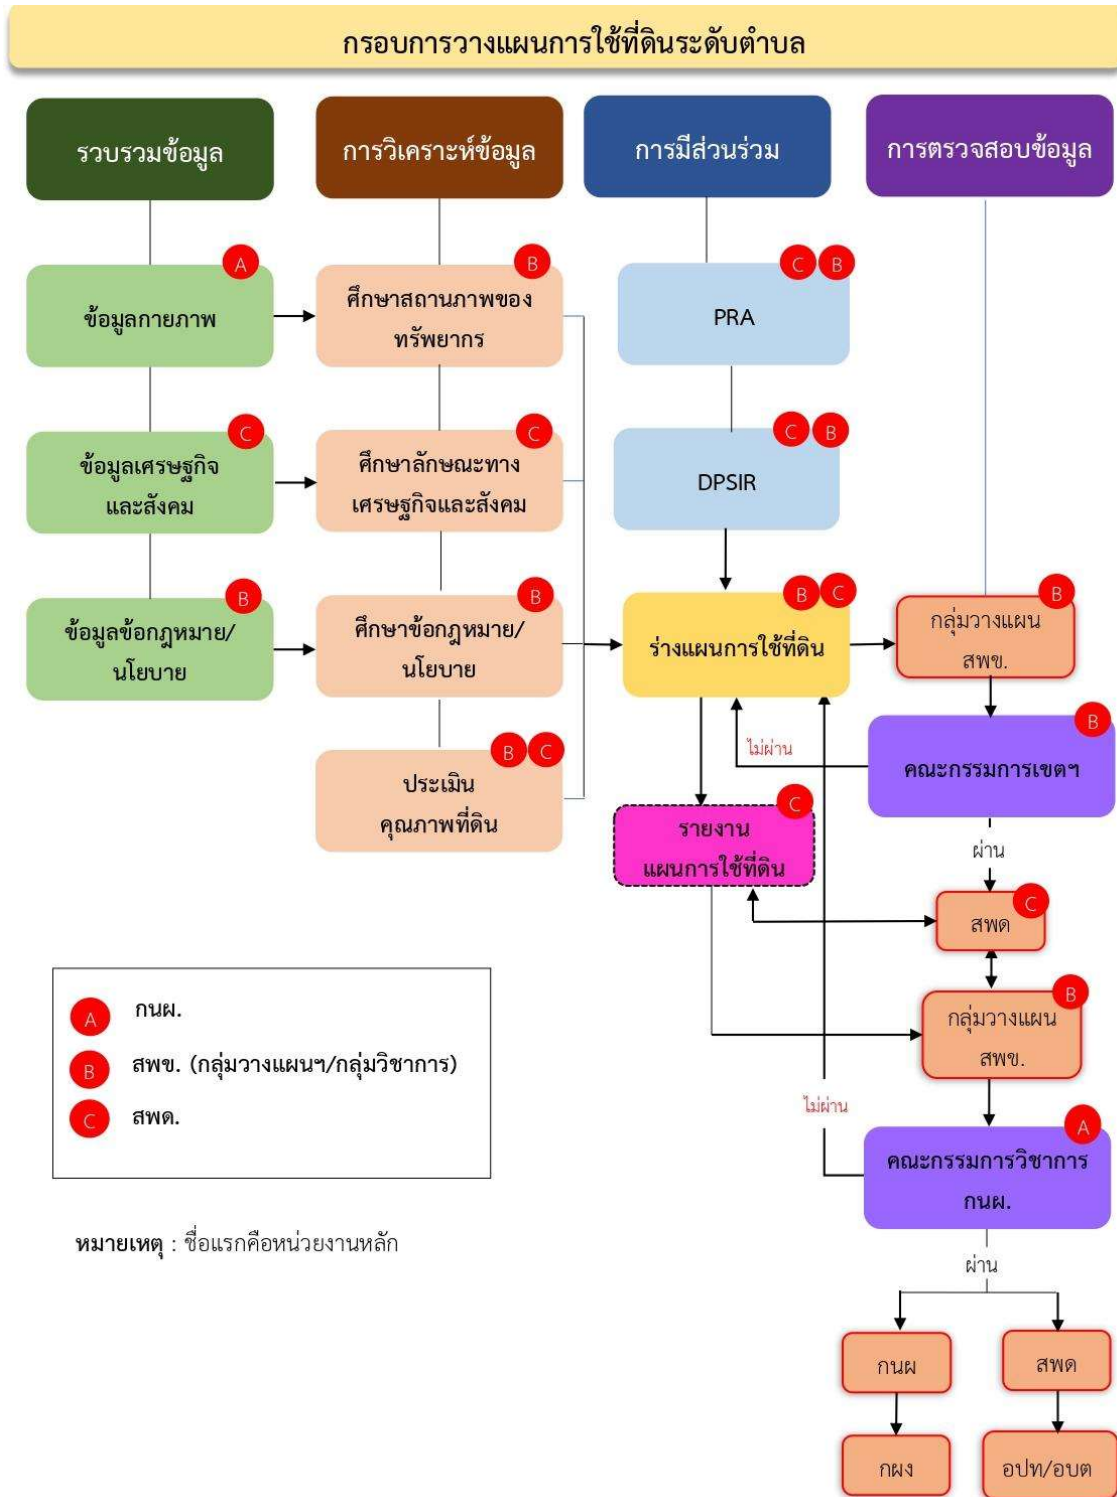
กรอบการวางแผนการใช้ที่ดินระดับตำบล

รวบรวมข้อมูล

การวิเคราะห์ข้อมูล

การมีส่วนร่วม

การตรวจสอบข้อมูล

A ข้อมูลกายภาพ

B ศึกษาสถานภาพของทรัพยากร

C B PRA

C ข้อมูลเศรษฐกิจและสังคม

C ศึกษาลักษณะทางเศรษฐกิจและสังคม

C B DPSIR

B ข้อมูลข้อกฎหมาย/นโยบาย

B ศึกษาข้อกฎหมาย/นโยบาย

B C ร่างแผนการใช้ที่ดิน

B กลุ่มวางแผน สพข.

B C ประเมินคุณภาพที่ดิน

ไม่ผ่าน

B คณะกรรมการเขตฯ

C รายงานแผนการใช้ที่ดิน

ผ่าน

C สพด

B กลุ่มวางแผน สพข.

ไม่ผ่าน

A คณะกรรมการวิชาการ กนผ.

ผ่าน

กนผ

สพด

กผง

อปท/อบต

A กนผ.
B สพข. (กลุ่มวางแผนฯ/กลุ่มวิชาการ)
C สพด.

หมายเหตุ : ชื่อแรกคือหน่วยงานหลัก